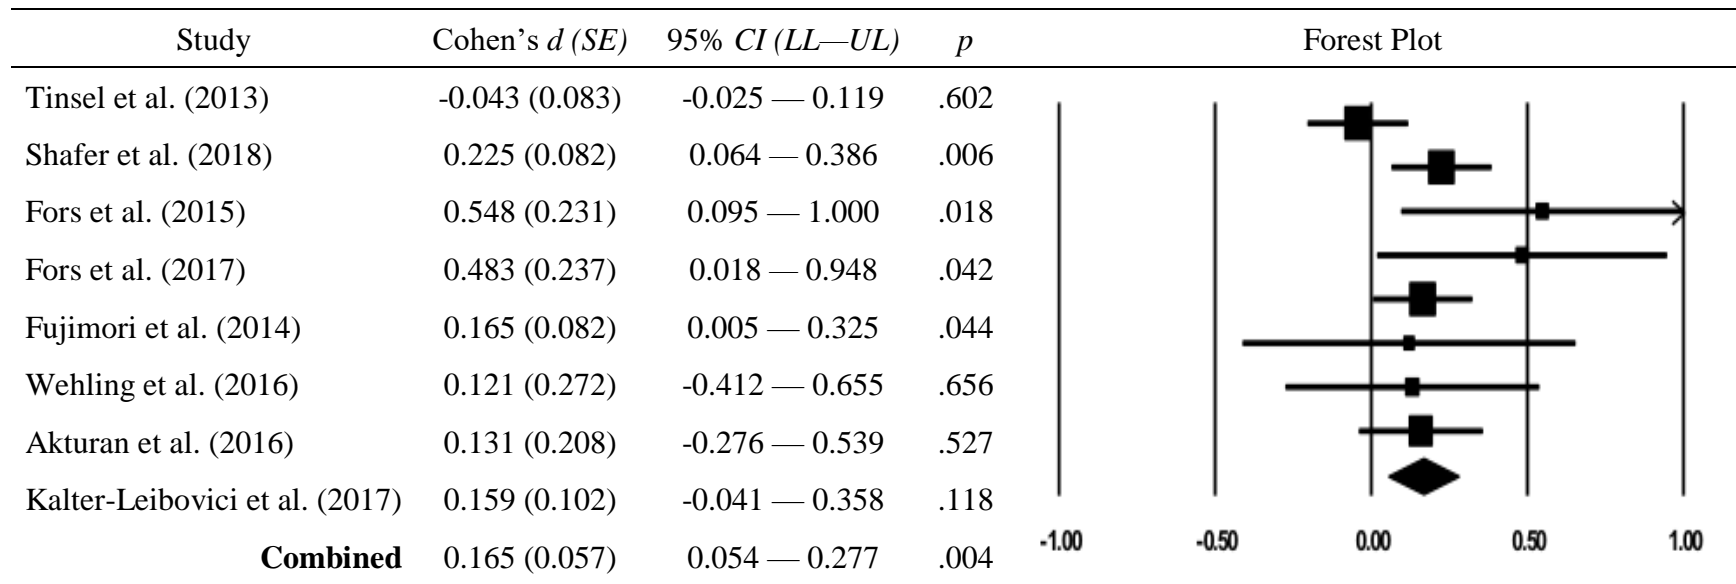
| Study | Cohen's $d$ (SE) | 95% CI (LL—UL) | $p$ | Forest Plot |
|---|---|---|---|---|
| Tinsel et al. (2013) | -0.043 (0.083) | -0.025 — 0.119 | .602 | |
| Shafer et al. (2018) | 0.225 (0.082) | 0.064 — 0.386 | .006 | |
| Fors et al. (2015) | 0.548 (0.231) | 0.095 — 1.000 | .018 | |
| Fors et al. (2017) | 0.483 (0.237) | 0.018 — 0.948 | .042 | |
| Fujimori et al. (2014) | 0.165 (0.082) | 0.005 — 0.325 | .044 | |
| Wehling et al. (2016) | 0.121 (0.272) | -0.412 — 0.655 | .656 | |
| Akturan et al. (2016) | 0.131 (0.208) | -0.276 — 0.539 | .527 | |
| Kalter-Leibovici et al. (2017) | 0.159 (0.102) | -0.041 — 0.358 | .118 | |
| **Combined** | 0.165 (0.057) | 0.054 — 0.277 | .004 | |

-1.00 -0.50 0.00 0.50 1.00